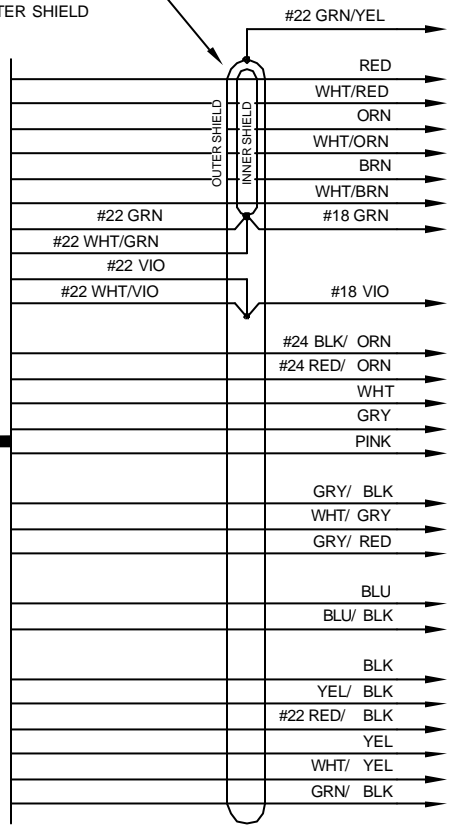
TER SHIELD

#22 GRN/YEL

RED
WHT/RED
ORN
WHT/ORN
BRN
WHT/BRN

OUTER SHIELD
INNER SHIELD

#22 GRN
#18 GRN
#22 WHT/GRN
#22 VIO
#22 WHT/VIO
#18 VIO

#24 BLK/ ORN
#24 RED/ ORN
WHT
GRY
PINK

GRY/ BLK
WHT/ GRY
GRY/ RED

BLU
BLU/ BLK

BLK
YEL/ BLK
#22 RED/ BLK
YEL
WHT/ YEL
GRN/ BLK